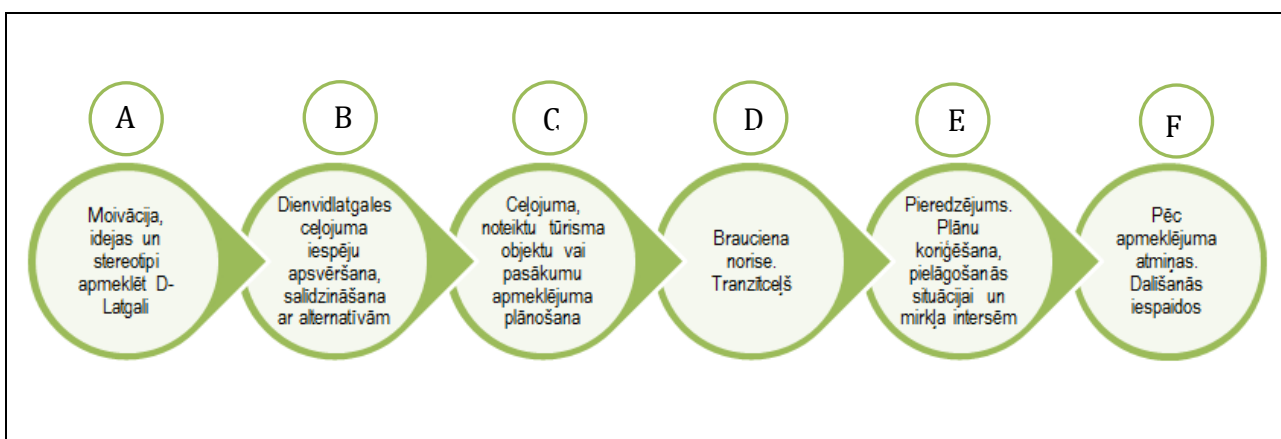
A

Moivācija, idejas un stereotipi apmeklēt D-Latgali

B

Dienvidlatgales ceļojuma iespēju apsvēršana, salīdzināšana ar alternatīvām

C

Ceļojuma, noteiktu tūrisma objektu vai pasākumu apmeklējuma plānošana

D

Brauciena norise. Tranzītceļš

E

Pieredzējums. Plānu koriģēšana, pielāgošanās situācijai un mirkļa intersēm

F

Pēc apmeklējuma atmiņas. Dalīšanās iespaidos